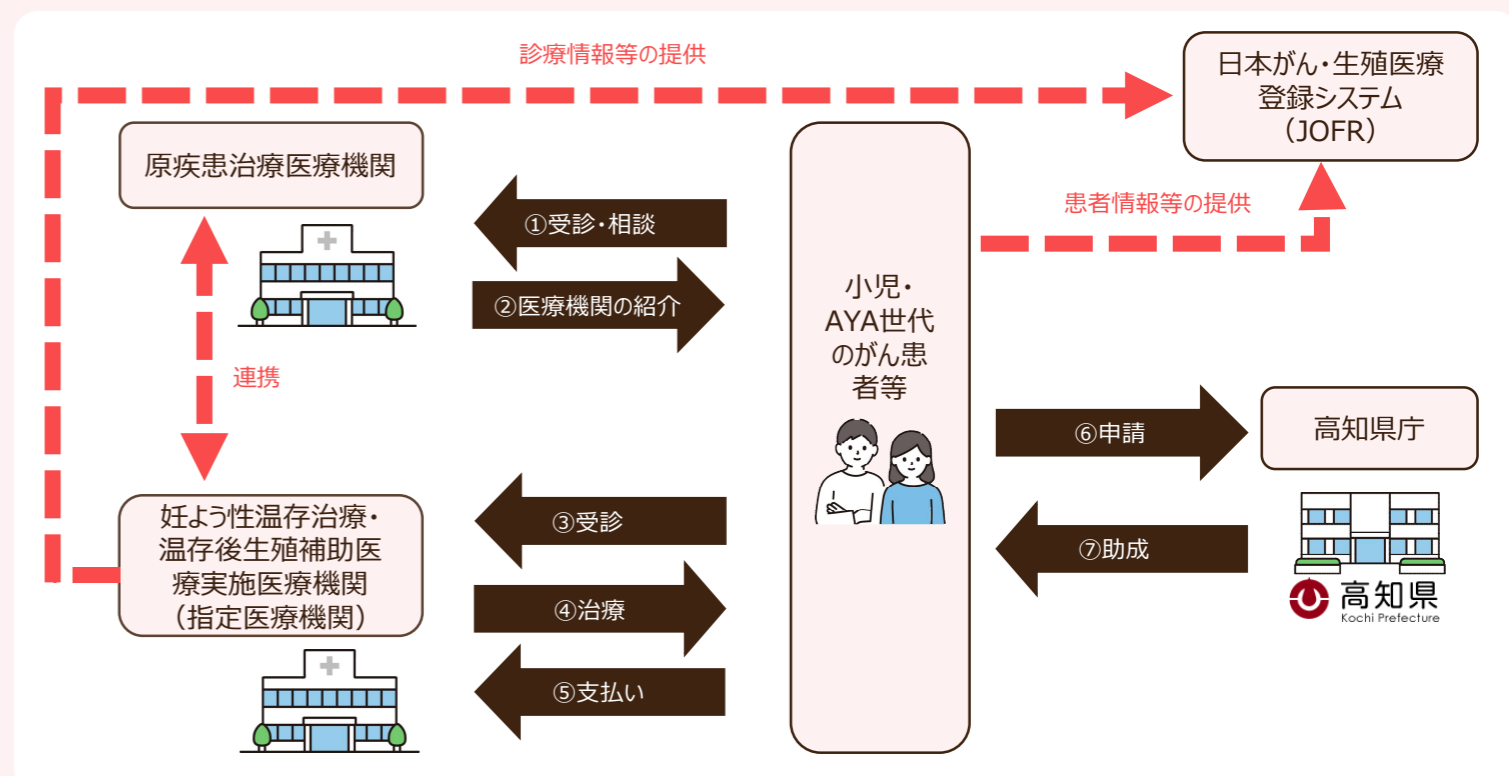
診療情報等の提供

日本がん・生殖医療登録システム（JOFR）

原疾患治療医療機関

①受診・相談

②医療機関の紹介

患者情報等の提供

小児・AYA世代のがん患者等

連携

⑥申請

高知県庁

妊よう性温存治療・温存後生殖補助医療実施医療機関（指定医療機関）

③受診

⑦助成

④治療

高知県
Kochi Prefecture

⑤支払い